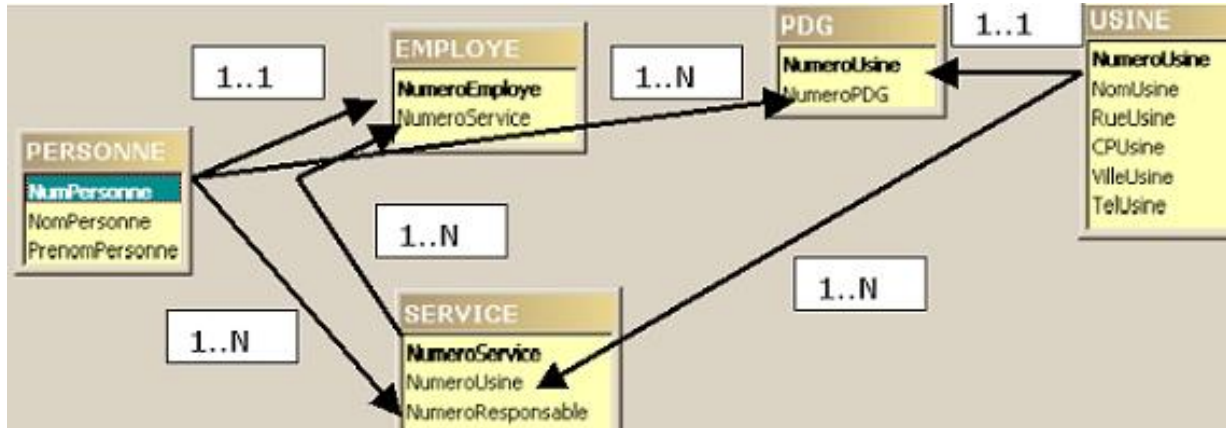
1..1

EMPLOYE
NumeroEmploye
NumeroService

1..N

PDG
NumeroUsine
NumeroPDG

1..1

USINE
NumeroUsine
NomUsine
RueUsine
CPUsine
VilleUsine
TelUsine

PERSONNE
NumPersonne
NomPersonne
PrenomPersonne

1..N

1..N

1..N

SERVICE
NumeroService
NumeroUsine
NumeroResponsable